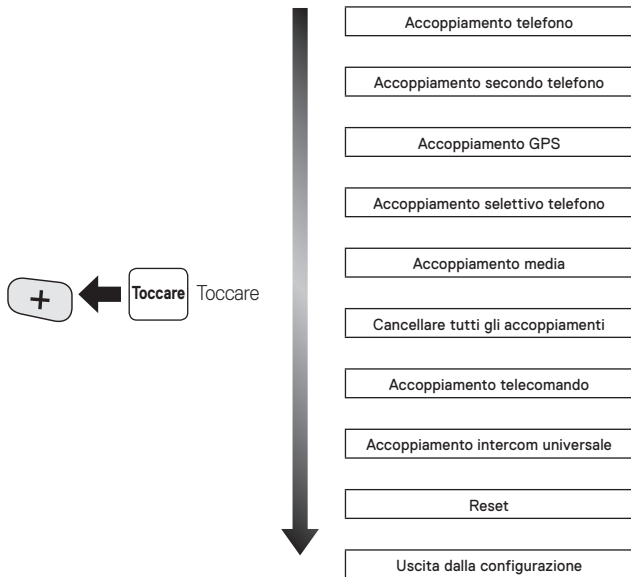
+

Toccare Toccare

Accoppiamento telefono

Accoppiamento secondo telefono

Accoppiamento GPS

Accoppiamento selettivo telefono

Accoppiamento media

Cancellare tutti gli accoppiamenti

Accoppiamento telecomando

Accoppiamento intercom universale

Reset

Uscita dalla configurazione